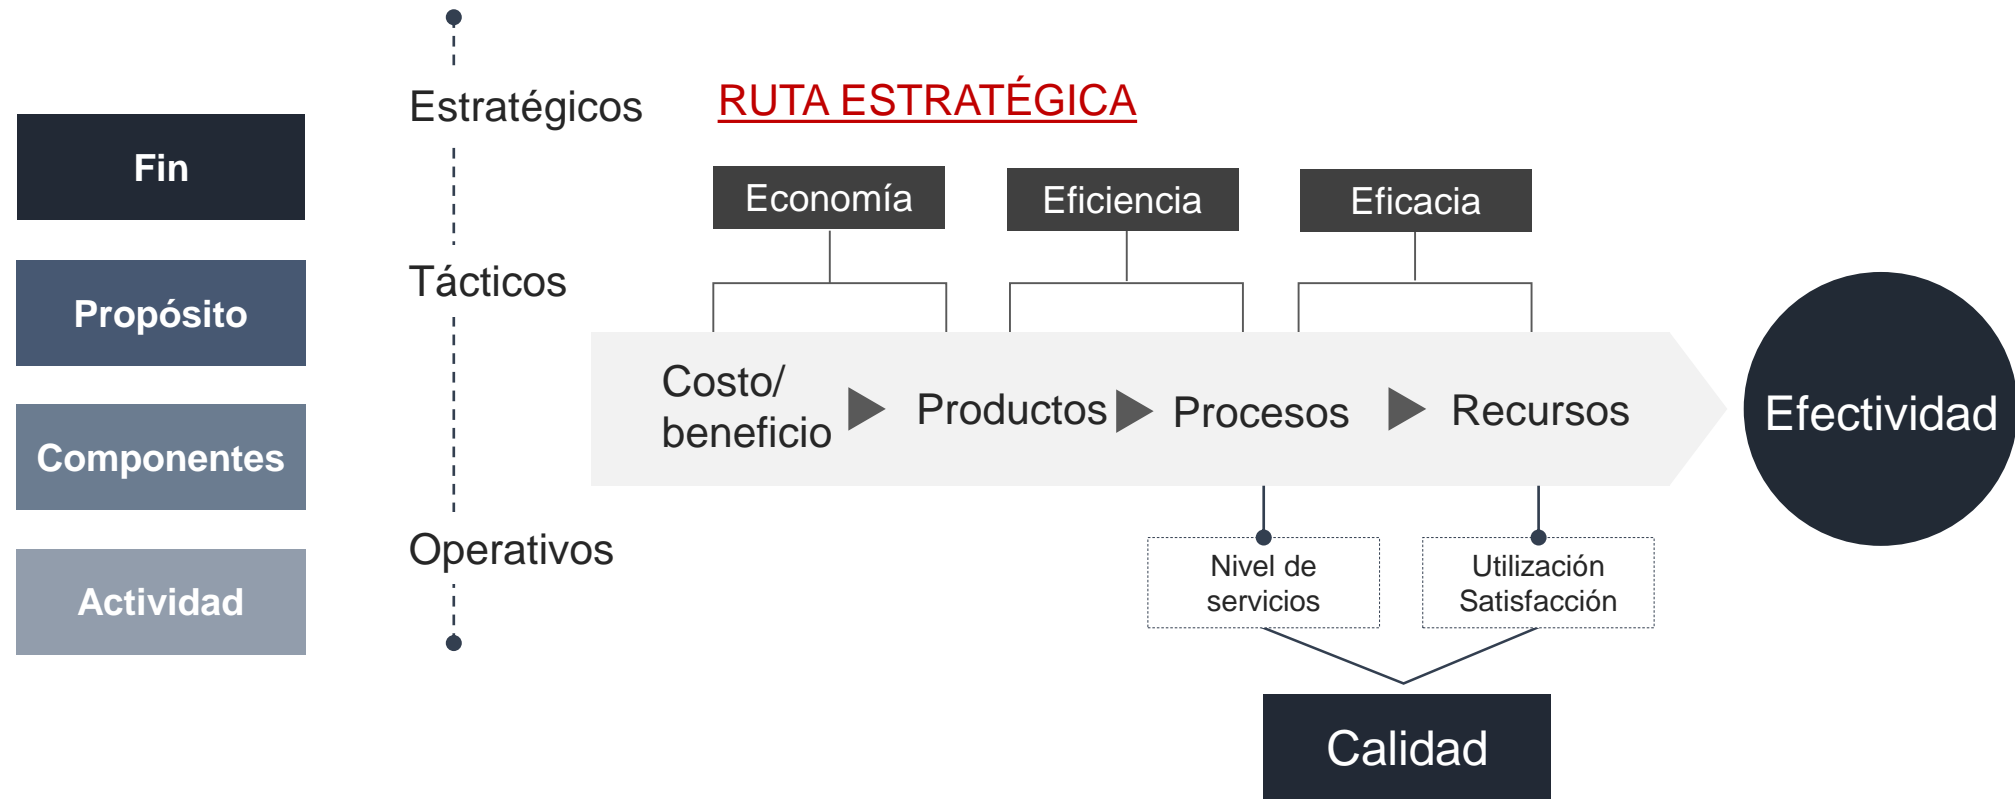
Fin

Propósito

Componentes

Actividad

Estratégicos

Tácticos

Operativos

RUTA ESTRATÉGICA

Economía

Eficiencia

Eficacia

Costo/ beneficio

Productos

Procesos

Recursos

Efectividad

Nivel de servicios

Utilización Satisfacción

Calidad